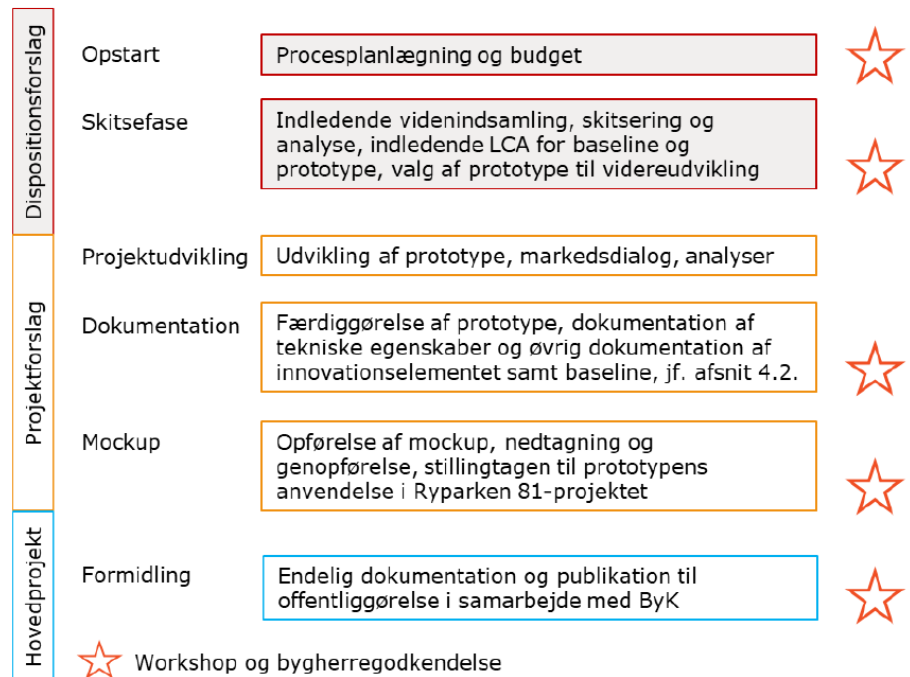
Dispositionsforslag

Opstart

Procesplanlægning og budget

Skitsefase

Indledende videnindsamling, skitsering og analyse, indledende LCA for baseline og prototype, valg af prototype til videreudvikling

Projektforslag

Projektudvikling

Udvikling af prototype, markedsdialog, analyser

Dokumentation

Færdiggørelse af prototype, dokumentation af tekniske egenskaber og øvrig dokumentation af innovationselementet samt baseline, jf. afsnit 4.2.

Mockup

Opførelse af mockup, nedtagning og genopførelse, stillingtagen til prototypens anvendelse i Ryparken 81-projektet

Hovedprojekt

Formidling

Endelig dokumentation og publikation til offentliggørelse i samarbejde med ByK

Workshop og bygherregodkendelse